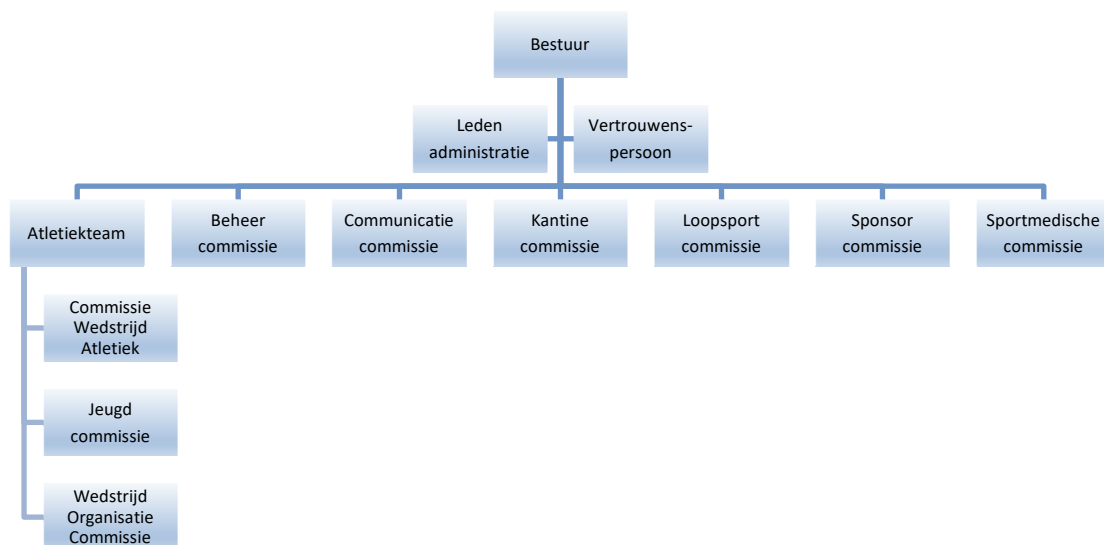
Bestuur

Leden administratie

Vertrouwenspersoon

Atletiekteam

Beheer commissie

Communicatie commissie

Kantine commissie

Loopsport commissie

Sponsor commissie

Sportmedische commissie

Commissie Wedstrijd Atletiek

Jeugd commissie

Wedstrijd Organisatie Commissie